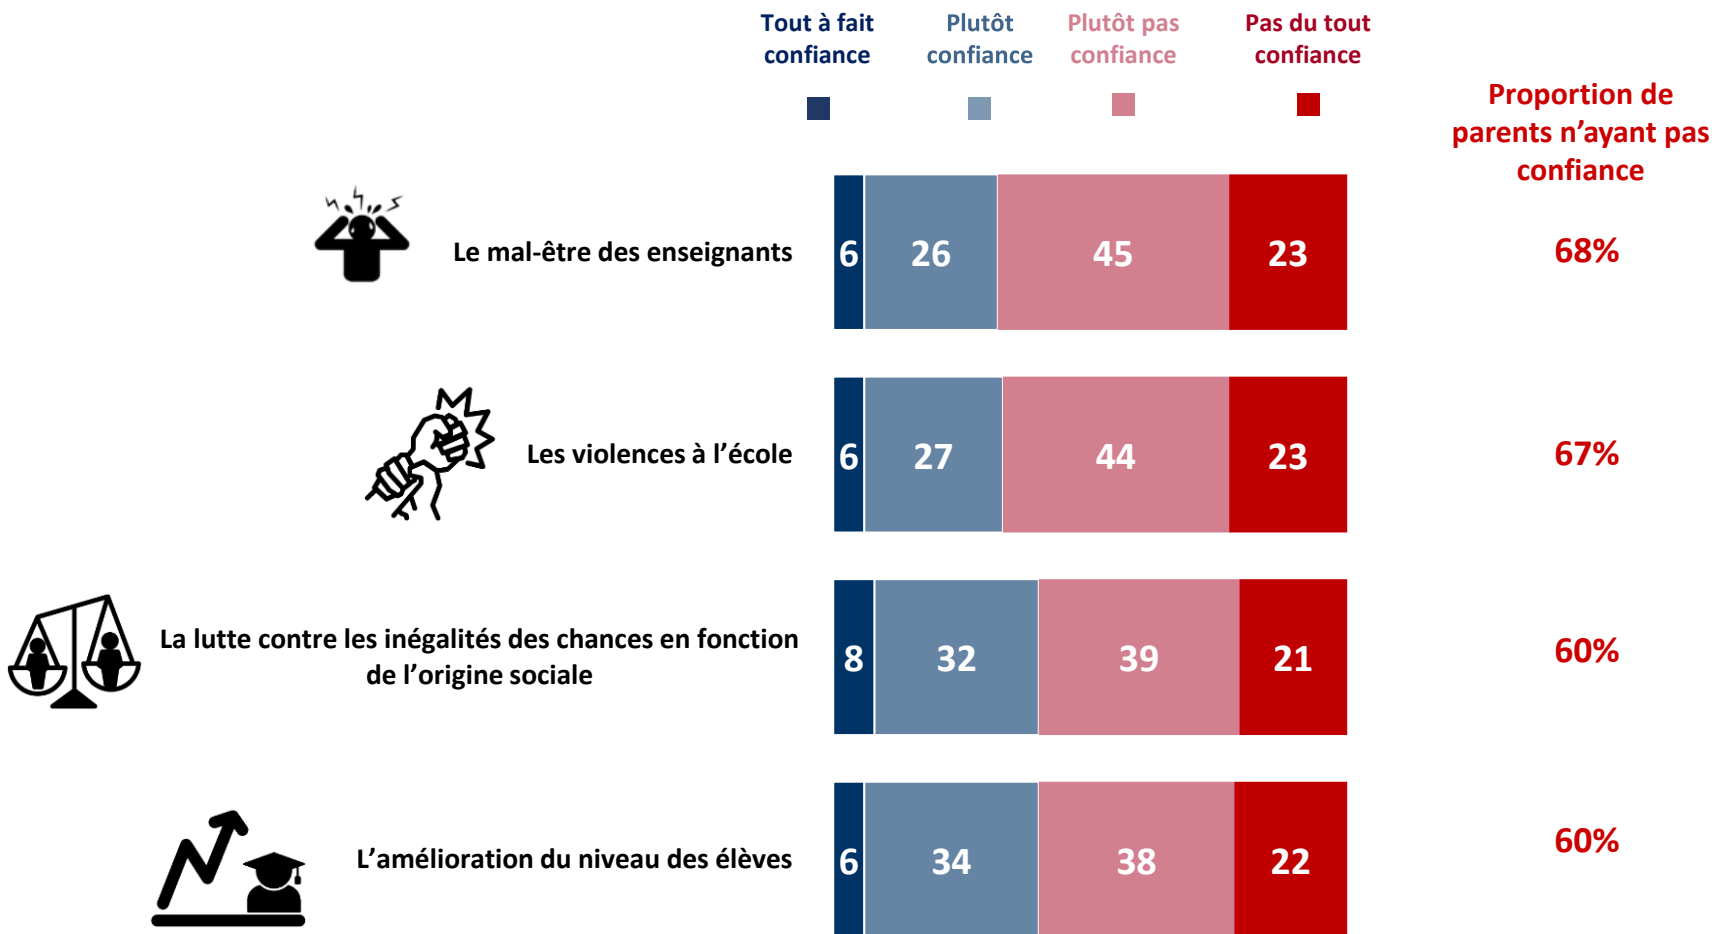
Tout à fait confiance | Plutôt confiance | Plutôt pas confiance | Pas du tout confiance

Proportion de parents n'ayant pas confiance

| | Tout à fait confiance | Plutôt confiance | Plutôt pas confiance | Pas du tout confiance | Proportion de parents n'ayant pas confiance |
|---|---|---|---|---|---|
| Le mal-être des enseignants | 6 | 26 | 45 | 23 | 68% |
| Les violences à l'école | 6 | 27 | 44 | 23 | 67% |
| La lutte contre les inégalités des chances en fonction de l'origine sociale | 8 | 32 | 39 | 21 | 60% |
| L'amélioration du niveau des élèves | 6 | 34 | 38 | 22 | 60% |